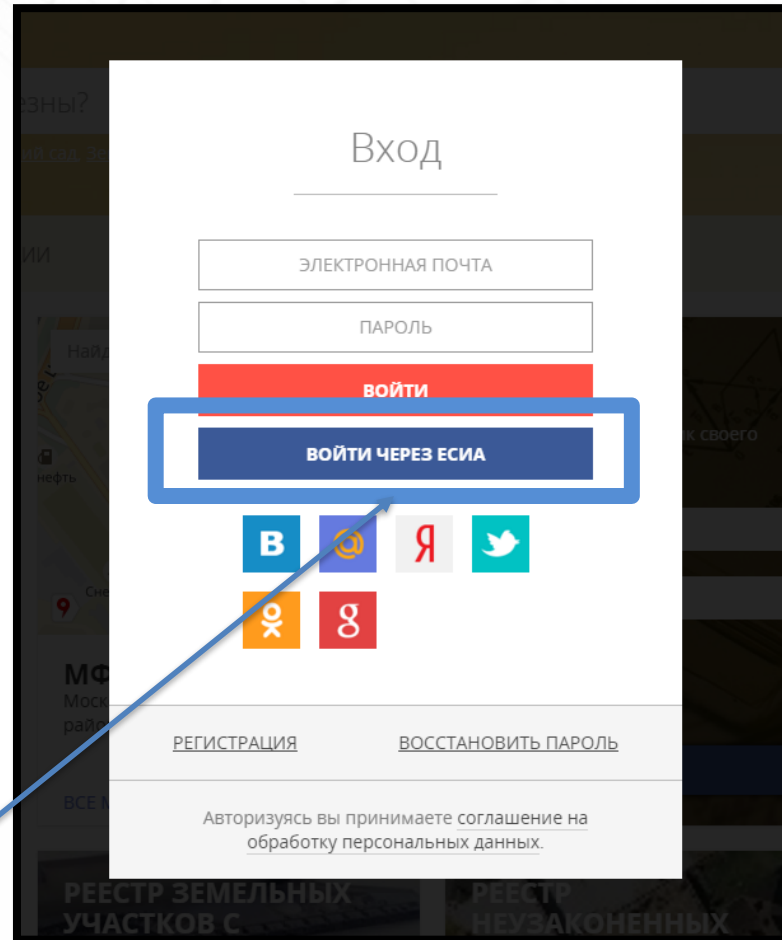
езны?

ии

Найд

нефть

Сне

МФ
Моск
райо

ВСЕ М

к своего

РЕЕСТР ЗЕМЕЛЬНЫХ УЧАСТКОВ С

РЕЕСТР НЕУЗАКОНЕННЫХ

Вход

ЭЛЕКТРОННАЯ ПОЧТА

ПАРОЛЬ

ВОЙТИ

ВОЙТИ ЧЕРЕЗ ЕСИА

В

@

Я

РЕГИСТРАЦИЯ

ВОССТАНОВИТЬ ПАРОЛЬ

Авторизуясь вы принимаете соглашение на обработку персональных данных.